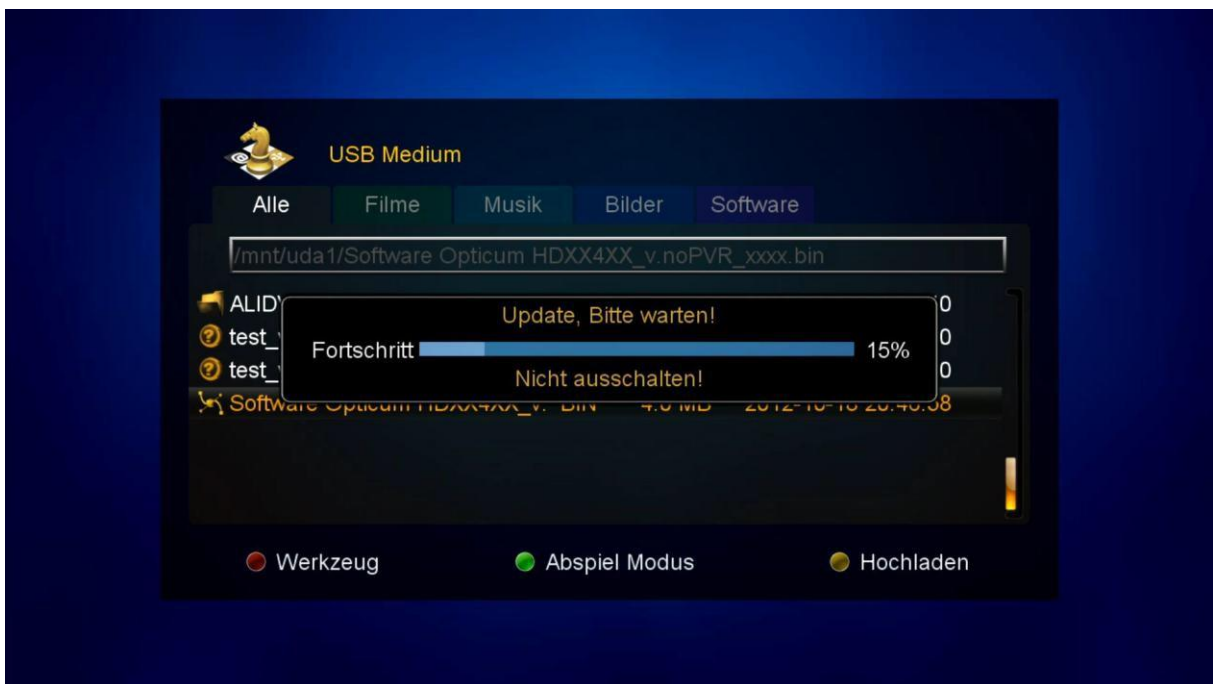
USB Medium

Alle | Filme | Musik | Bilder | Software

/mnt/uda1/Software Opticum HDXX4XX_v.noPVR_xxxx.bin

ALID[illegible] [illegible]0
test_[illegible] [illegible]0
test_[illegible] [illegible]0
Software Opticum HDXX4XX_v. BIN 4.0 MB 2012-10-18 20:46:38

Update, Bitte warten!
Fortschritt 15%
Nicht ausschalten!

Werkzeug
Abspiel Modus
Hochladen